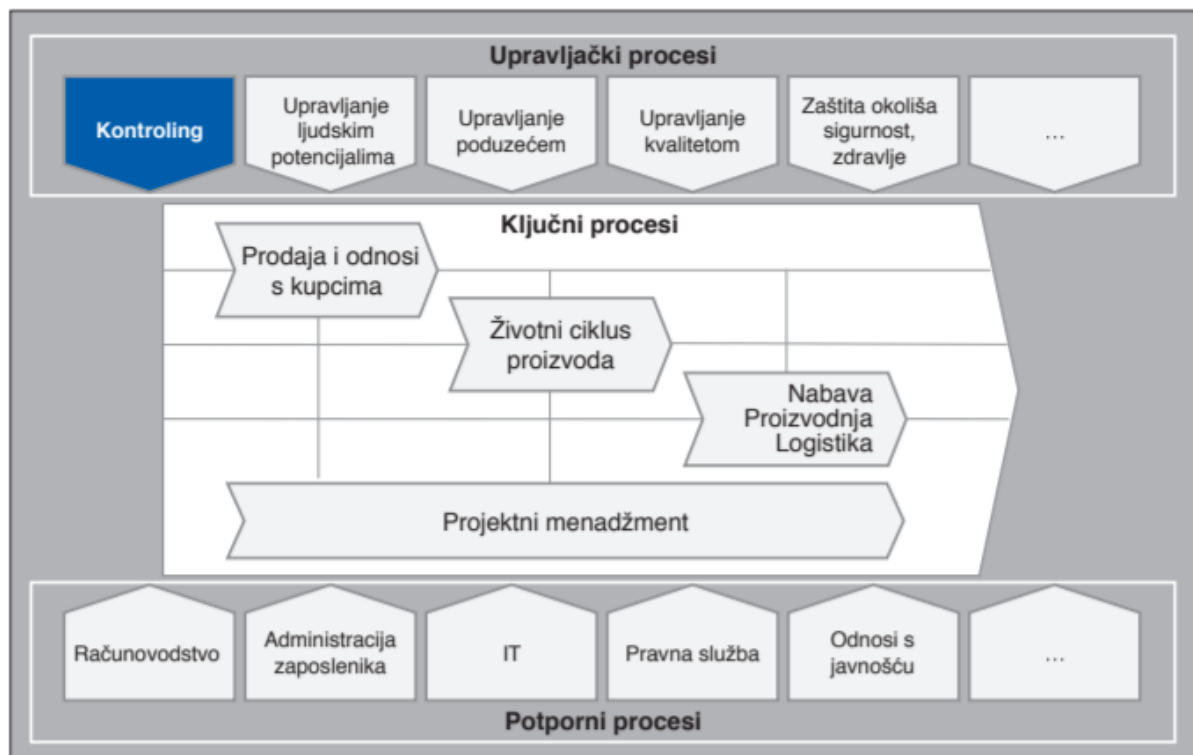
Upravljački procesi

Kontroling

Upravljanje ljudskim potencijalima

Upravljanje poduzećem

Upravljanje kvalitetom

Zaštita okoliša sigurnost, zdravlje

...

Ključni procesi

Prodaja i odnosi s kupcima

Životni ciklus proizvoda

Nabava Proizvodnja Logistika

Projektni menadžment

Računovodstvo

Administracija zaposlenika

IT

Pravna služba

Odnosi s javnošću

...

Potporni procesi